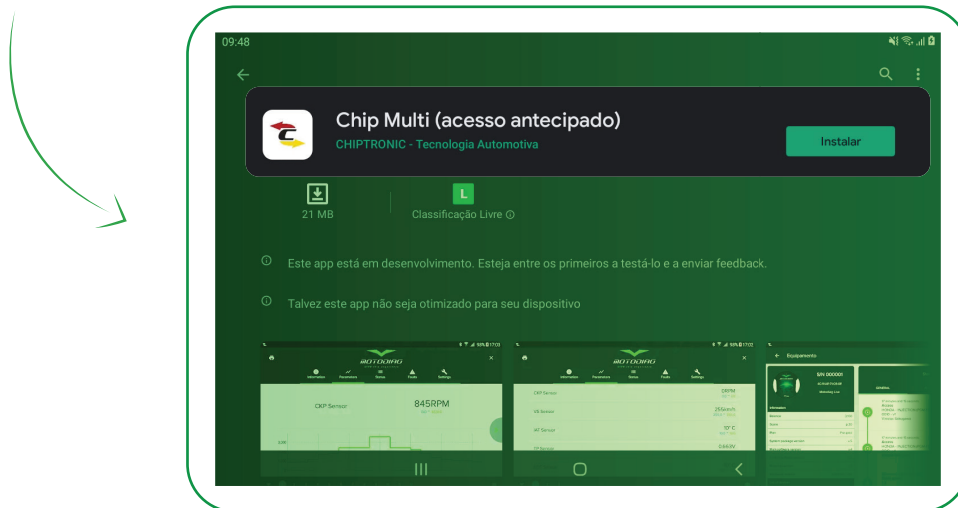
09:48

Chip Multi (acesso antecipado)

CHIPTRONIC - Tecnologia Automotiva

Instalar

21 MB

L

Classificação Livre ⓘ

Este app está em desenvolvimento. Esteja entre os primeiros a testá-lo e a enviar feedback.

Talvez este app não seja otimizado para seu dispositivo

CKP Sensor

845RPM

CKP Sensor

VS Sensor

IAT Sensor

Equipamento

SN 000001